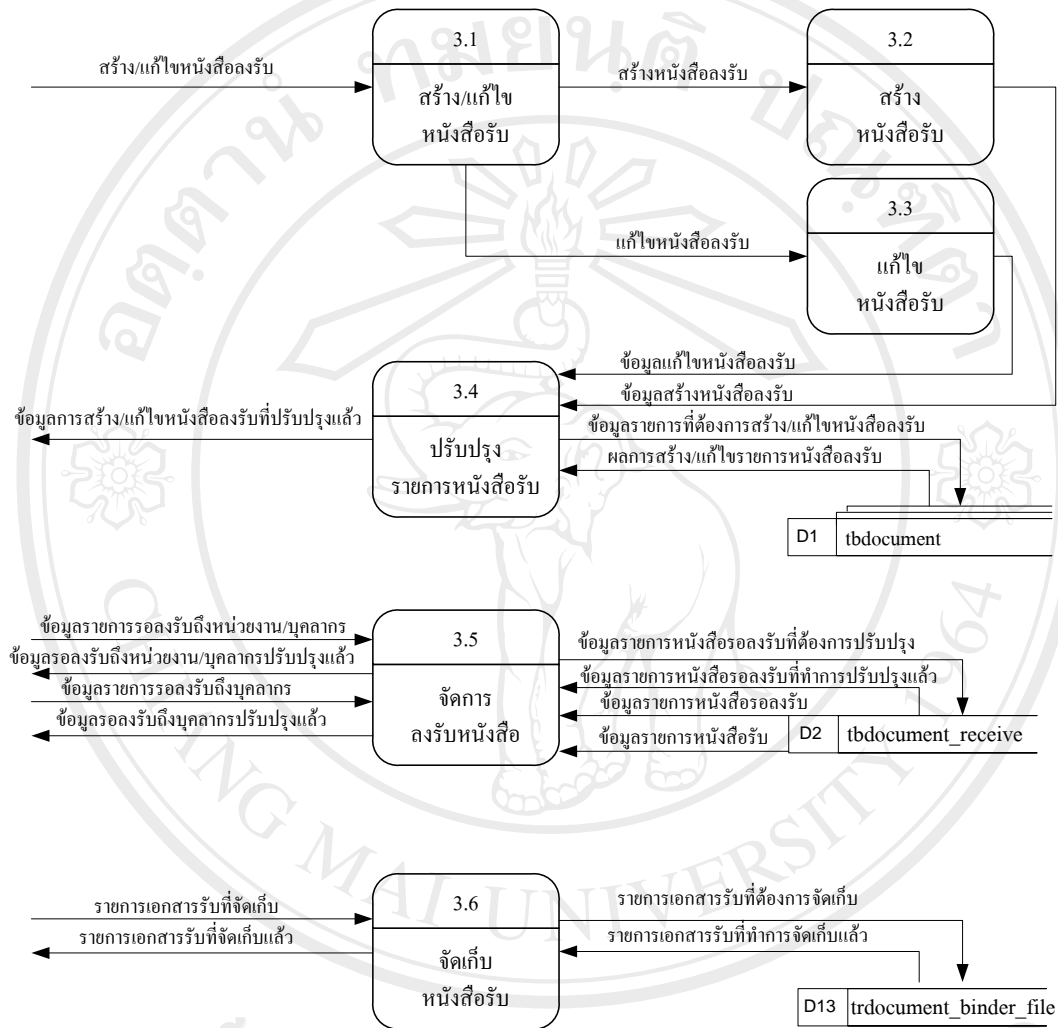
สร้าง/แก้ไขหนังสือลงรับ

3.1
สร้าง/แก้ไข หนังสือรับ

สร้างหนังสือลงรับ

3.2
สร้าง หนังสือรับ

แก้ไขหนังสือลงรับ

3.3
แก้ไข หนังสือรับ

ข้อมูลแก้ไขหนังสือลงรับ
ข้อมูลสร้างหนังสือลงรับ

3.4
ปรับปรุง รายการหนังสือรับ

ข้อมูลการสร้าง/แก้ไขหนังสือลงรับที่ปรับปรุงแล้ว
ข้อมูลรายการที่ต้องการสร้าง/แก้ไขหนังสือลงรับ
ผลการสร้าง/แก้ไขรายการหนังสือลงรับ

D1 tbdocument

ข้อมูลรายการรอลงรับถึงหน่วยงาน/บุคลากร
ข้อมูลรอลงรับถึงหน่วยงาน/บุคลากรปรับปรุงแล้ว
ข้อมูลรายการรอลงรับถึงบุคลากร
ข้อมูลรอลงรับถึงบุคลากรปรับปรุงแล้ว

3.5
จัดการ ลงรับหนังสือ

ข้อมูลรายการหนังสือรอลงรับที่ต้องการปรับปรุง
ข้อมูลรายการหนังสือรอลงรับที่ทำการปรับปรุงแล้ว
ข้อมูลรายการหนังสือรอลงรับ
ข้อมูลรายการหนังสือรับ

D2 tbdocument_receive

รายการเอกสารรับที่จัดเก็บ
รายการเอกสารรับที่จัดเก็บแล้ว

3.6
จัดเก็บ หนังสือรับ

รายการเอกสารรับที่ต้องการจัดเก็บ
รายการเอกสารรับที่ทำการจัดเก็บแล้ว

D13 trdocument_binder_file